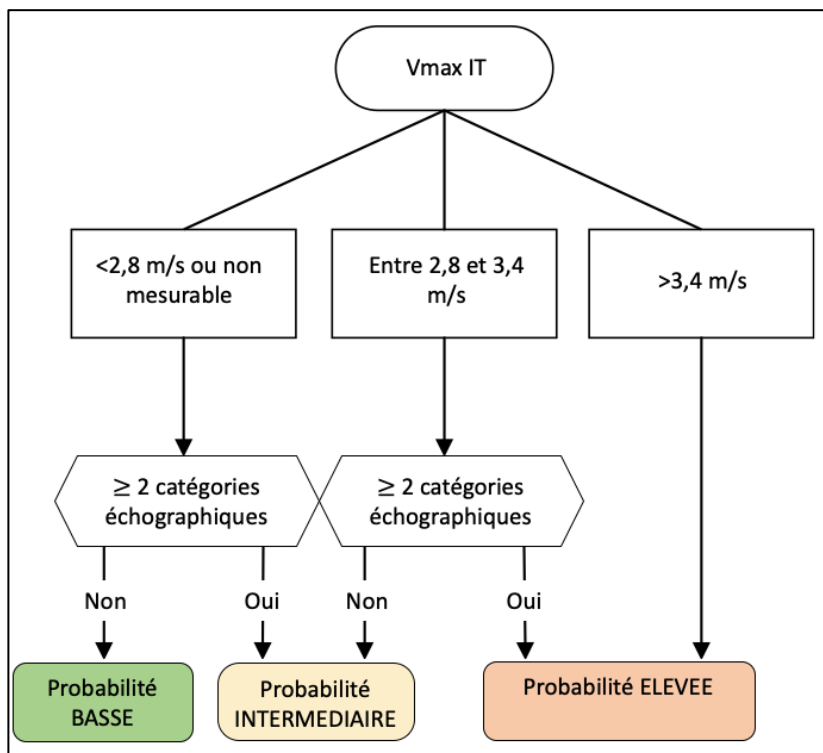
Vmax IT

<2,8 m/s ou non mesurable

Entre 2,8 et 3,4 m/s

>3,4 m/s

$\geq$ 2 catégories échographiques

$\geq$ 2 catégories échographiques

Non

Oui

Non

Oui

Probabilité BASSE

Probabilité INTERMEDIAIRE

Probabilité ELEVEE